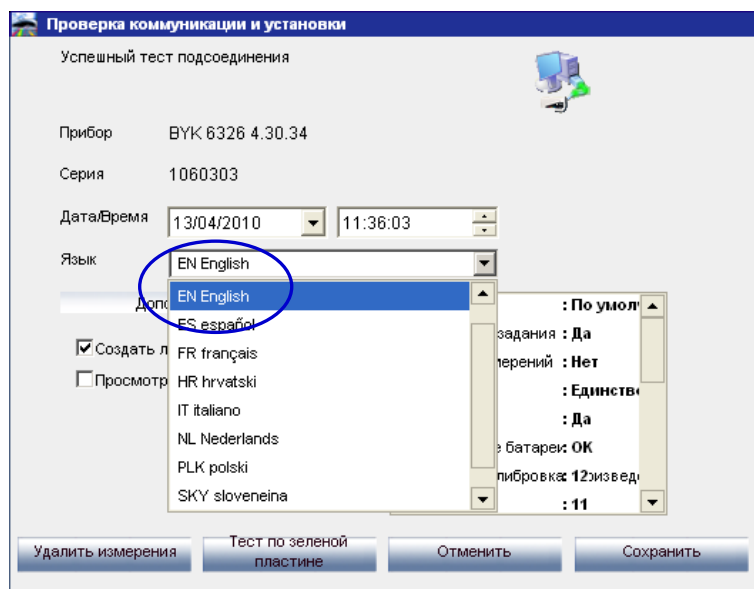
Проверка коммуникации и установки

Успешный тест подсоединения

Прибор BYK 6326 4.30.34

Серия 1060303

Дата/Время 13/04/2010 11:36:03

Язык EN English

Допо

☑ Создать л

☐ Просмотр

EN English
ES español
FR français
HR hrvatski
IT italiano
NL Nederlands
PLK polski
SKY sloveneina

: По умолч
задания : Да
мерений : Нет
: Единстве
: Да
е батареи : OK
либровка : 12 изведе
: 11

Удалить измерения | Тест по зеленой пластине | Отменить | Сохранить